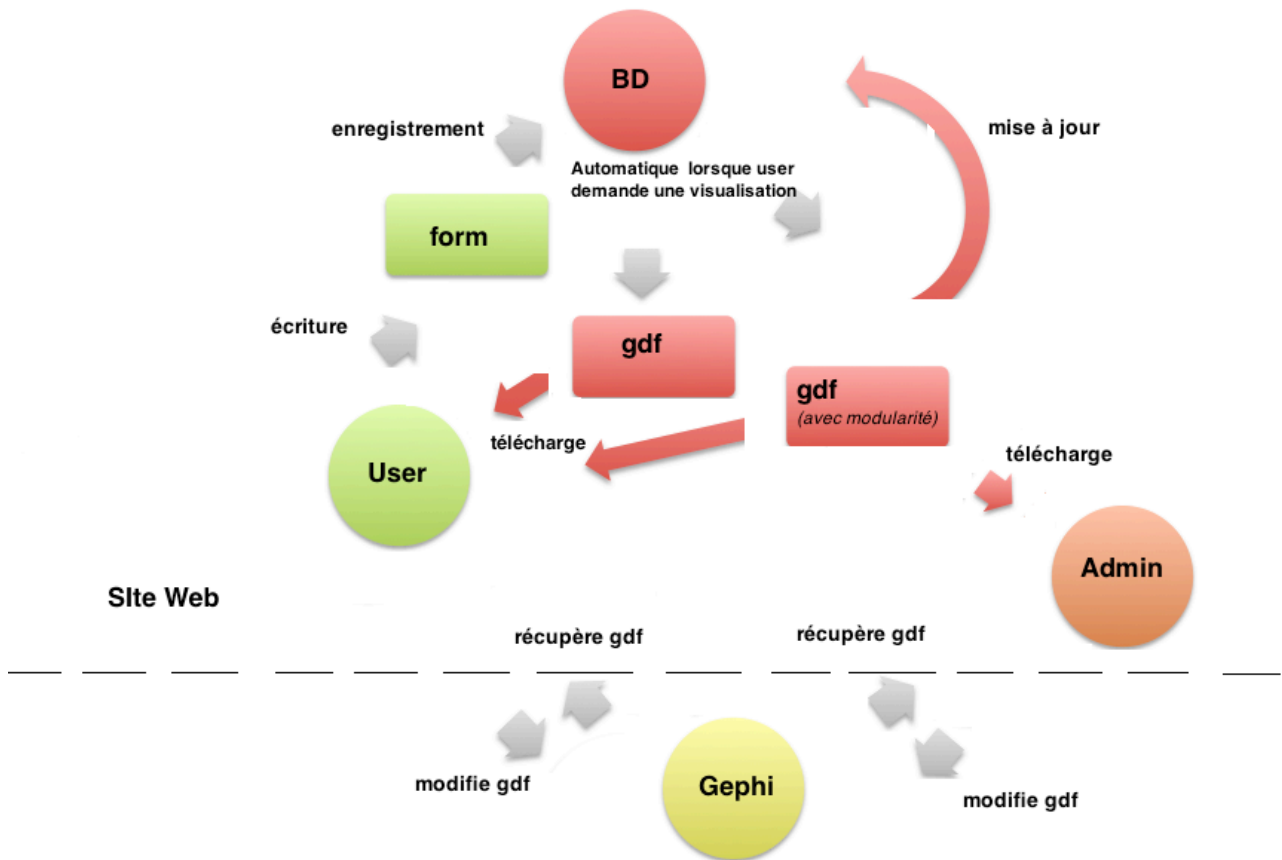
BD

enregistrement

mise à jour

Automatique lorsque user demande une visualisation

form

écriture

gdf

gdf
(avec modularité)

télécharge

User

télécharge

Admin

SIte Web

récupère gdf

récupère gdf

modifie gdf

Gephi

modifie gdf